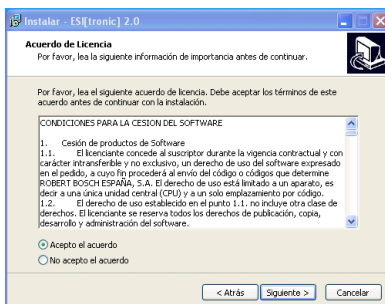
Instalar - ESI[tronic] 2.0

Acuerdo de Licencia
Por favor, lea la siguiente información de importancia antes de continuar.

Por favor, lea el siguiente acuerdo de licencia. Debe aceptar los términos de este acuerdo antes de continuar con la instalación.

CONDICIONES PARA LA CESION DEL SOFTWARE

1. Cesión de productos de Software
1.1. El licenciante concede al suscriptor durante la vigencia contractual y con carácter intransferible y no exclusivo, un derecho de uso del software expresado en el pedido, a cuyo fin procederá al envío del código o códigos que determine ROBERT BOSCH ESPAÑA, S.A. El derecho de uso está limitado a un aparato, es decir a una única unidad central (CPU) y a un solo emplazamiento por código.
1.2. El derecho de uso establecido en el punto 1.1. no incluye otra clase de derechos. El licenciante se reserva todos los derechos de publicación, copia, desarrollo y administración del software.

Acepto el acuerdo
No acepto el acuerdo

< Atrás | Siguiente > | Cancelar